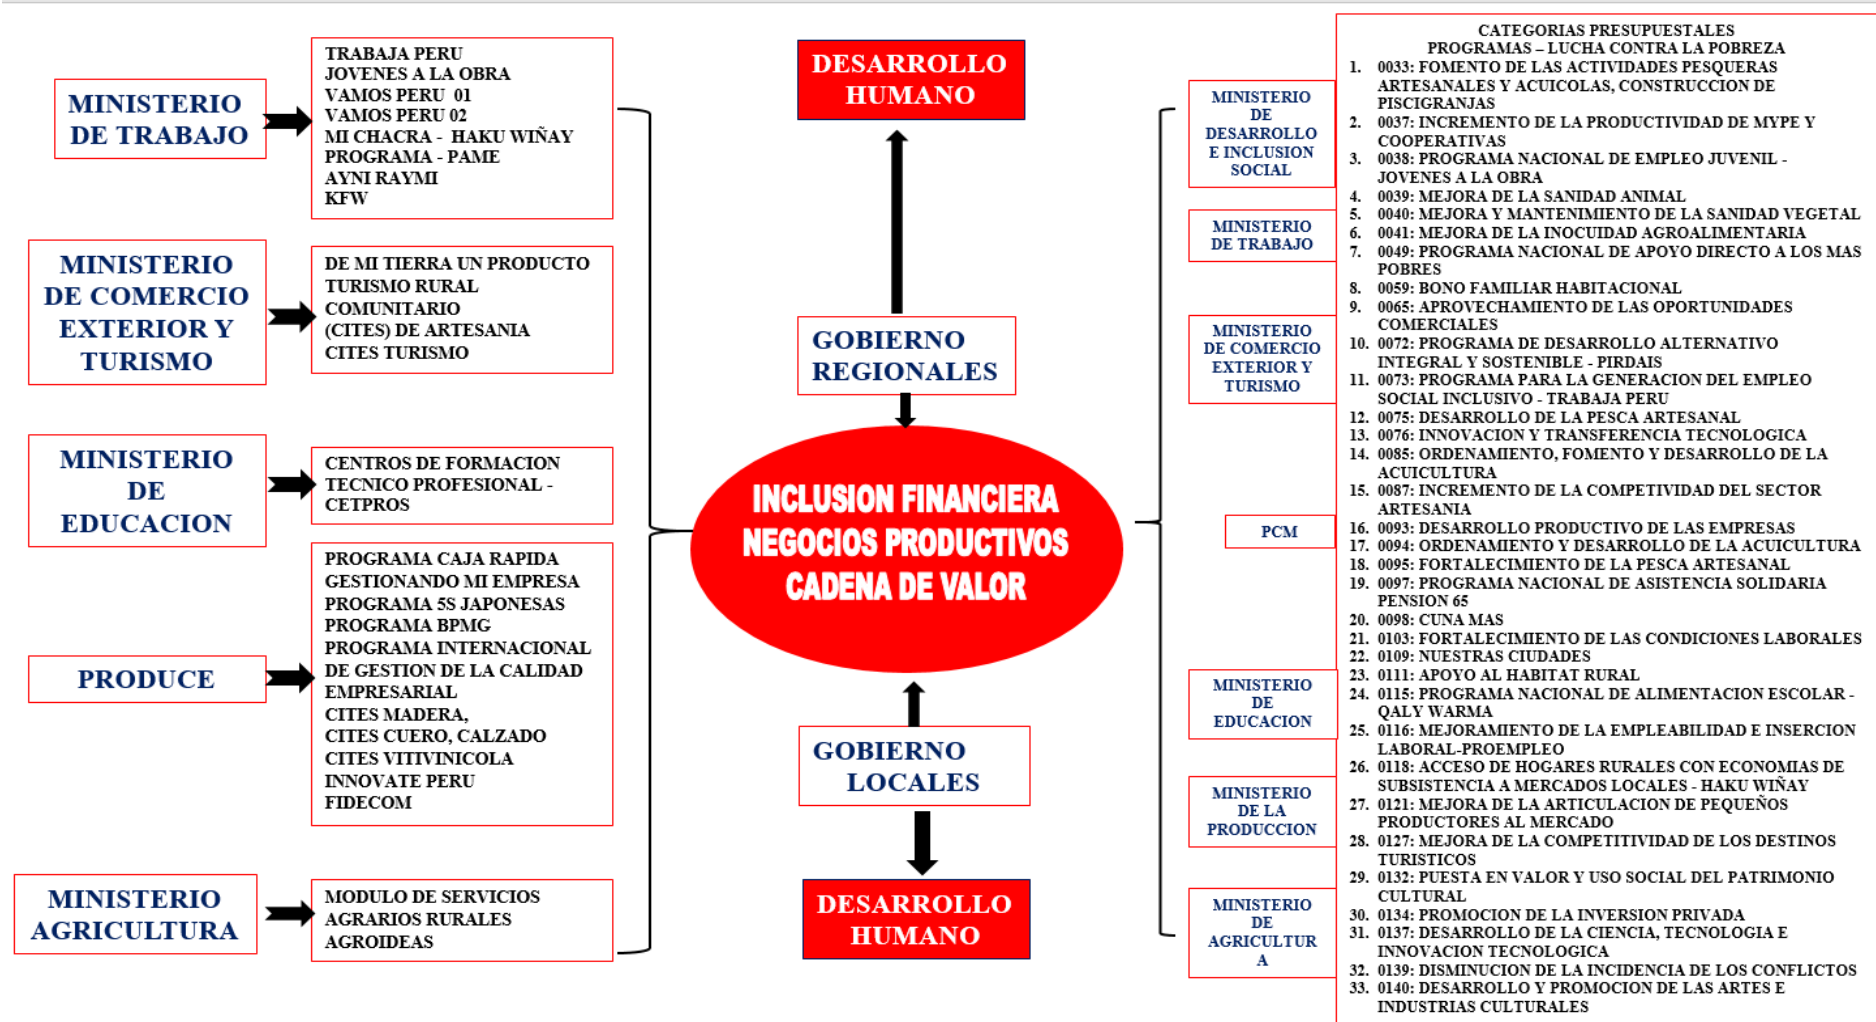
MINISTERIO DE TRABAJO

TRABAJA PERU
JOVENES A LA OBRA
VAMOS PERU 01
VAMOS PERU 02
MI CHACRA - HAKU WIÑAY
PROGRAMA - PAME
AYNI RAYMI
KFW

MINISTERIO DE COMERCIO EXTERIOR Y TURISMO

DE MI TIERRA UN PRODUCTO
TURISMO RURAL COMUNITARIO
(CITES) DE ARTESANIA
CITES TURISMO

MINISTERIO DE EDUCACION

CENTROS DE FORMACION TECNICO PROFESIONAL - CETPROS

PRODUCE

PROGRAMA CAJA RAPIDA
GESTIONANDO MI EMPRESA
PROGRAMA 5S JAPONESAS
PROGRAMA BPMG
PROGRAMA INTERNACIONAL DE GESTION DE LA CALIDAD EMPRESARIAL
CITES MADERA,
CITES CUERO, CALZADO
CITES VITIVINICOLA
INNOVATE PERU
FIDECOM

MINISTERIO AGRICULTURA

MODULO DE SERVICIOS AGRARIOS RURALES
AGROIDEAS

DESARROLLO HUMANO

GOBIERNO REGIONALES

INCLUSION FINANCIERA
NEGOCIOS PRODUCTIVOS
CADENA DE VALOR

GOBIERNO LOCALES

DESARROLLO HUMANO

MINISTERIO DE DESARROLLO E INCLUSION SOCIAL

MINISTERIO DE TRABAJO

MINISTERIO DE COMERCIO EXTERIOR Y TURISMO

PCM

MINISTERIO DE EDUCACION

MINISTERIO DE LA PRODUCCION

MINISTERIO DE AGRICULTUR A

CATEGORIAS PRESUPUESTALES
PROGRAMAS – LUCHA CONTRA LA POBREZA
1. 0033: FOMENTO DE LAS ACTIVIDADES PESQUERAS ARTESANALES Y ACUICOLAS, CONSTRUCCION DE PISCIGRANJAS
2. 0037: INCREMENTO DE LA PRODUCTIVIDAD DE MYPE Y COOPERATIVAS
3. 0038: PROGRAMA NACIONAL DE EMPLEO JUVENIL - JOVENES A LA OBRA
4. 0039: MEJORA DE LA SANIDAD ANIMAL
5. 0040: MEJORA Y MANTENIMIENTO DE LA SANIDAD VEGETAL
6. 0041: MEJORA DE LA INOCUIDAD AGROALIMENTARIA
7. 0049: PROGRAMA NACIONAL DE APOYO DIRECTO A LOS MAS POBRES
8. 0059: BONO FAMILIAR HABITACIONAL
9. 0065: APROVECHAMIENTO DE LAS OPORTUNIDADES COMERCIALES
10. 0072: PROGRAMA DE DESARROLLO ALTERNATIVO INTEGRAL Y SOSTENIBLE - PIRDAIS
11. 0073: PROGRAMA PARA LA GENERACION DEL EMPLEO SOCIAL INCLUSIVO - TRABAJA PERU
12. 0075: DESARROLLO DE LA PESCA ARTESANAL
13. 0076: INNOVACION Y TRANSFERENCIA TECNOLOGICA
14. 0085: ORDENAMIENTO, FOMENTO Y DESARROLLO DE LA ACUICULTURA
15. 0087: INCREMENTO DE LA COMPETIVIDAD DEL SECTOR ARTESANIA
16. 0093: DESARROLLO PRODUCTIVO DE LAS EMPRESAS
17. 0094: ORDENAMIENTO Y DESARROLLO DE LA ACUICULTURA
18. 0095: FORTALECIMIENTO DE LA PESCA ARTESANAL
19. 0097: PROGRAMA NACIONAL DE ASISTENCIA SOLIDARIA PENSION 65
20. 0098: CUNA MAS
21. 0103: FORTALECIMIENTO DE LAS CONDICIONES LABORALES
22. 0109: NUESTRAS CIUDADES
23. 0111: APOYO AL HABITAT RURAL
24. 0115: PROGRAMA NACIONAL DE ALIMENTACION ESCOLAR - QALY WARMA
25. 0116: MEJORAMIENTO DE LA EMPLEABILIDAD E INSERCION LABORAL-PROEMPLEO
26. 0118: ACCESO DE HOGARES RURALES CON ECONOMIAS DE SUBSISTENCIA A MERCADOS LOCALES - HAKU WIÑAY
27. 0121: MEJORA DE LA ARTICULACION DE PEQUEÑOS PRODUCTORES AL MERCADO
28. 0127: MEJORA DE LA COMPETITIVIDAD DE LOS DESTINOS TURISTICOS
29. 0132: PUESTA EN VALOR Y USO SOCIAL DEL PATRIMONIO CULTURAL
30. 0134: PROMOCION DE LA INVERSION PRIVADA
31. 0137: DESARROLLO DE LA CIENCIA, TECNOLOGIA E INNOVACION TECNOLOGICA
32. 0139: DISMINUCION DE LA INCIDENCIA DE LOS CONFLICTOS
33. 0140: DESARROLLO Y PROMOCION DE LAS ARTES E INDUSTRIAS CULTURALES